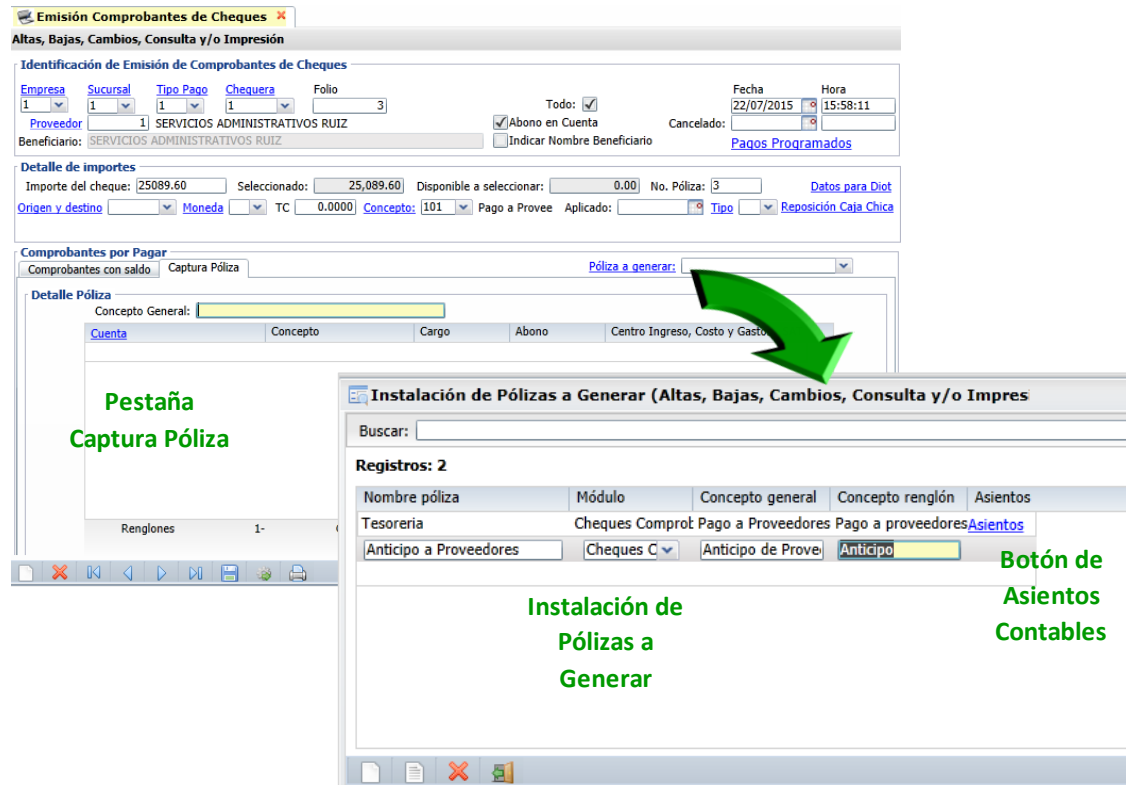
Emisión Comprobantes de Cheques ×
Altas, Bajas, Cambios, Consulta y/o Impresión

Identificación de Emisión de Comprobantes de Cheques
Empresa 1 Sucursal 1 Tipo Pago 1 Chequera 1 Folio 3
Todo: ✓
Fecha 22/07/2015 Hora 15:58:11
Proveedor 1 SERVICIOS ADMINISTRATIVOS RUIZ
✓Abono en Cuenta
Cancelado:
Beneficiario: SERVICIOS ADMINISTRATIVOS RUIZ
Indicar Nombre Beneficiario
Pagos Programados

Detalle de importes
Importe del cheque: 25089.60 Seleccionado: 25,089.60 Disponible a seleccionar: 0.00 No. Póliza: 3 Datos para Diot
Origen y destino Moneda TC 0.0000 Concepto: 101 Pago a Provee Aplicado: Tipo Reposición Caja Chica

Comprobantes por Pagar
Comprobantes con saldo | Captura Póliza
Póliza a generar:
Detalle Póliza
Concepto General:
| Cuenta | Concepto | Cargo | Abono | Centro Ingreso, Costo y Gasto |
|---|---|---|---|---|

Pestaña Captura Póliza

Renglones 1-

Instalación de Pólizas a Generar (Altas, Bajas, Cambios, Consulta y/o Impres
Buscar:
Registros: 2
| Nombre póliza | Módulo | Concepto general | Concepto renglón | Asientos |
|---|---|---|---|---|
| Tesoreria | Cheques Comprol | Pago a Proveedores | Pago a proveedores | Asientos |
| Anticipo a Proveedores | Cheques C | Anticipo de Prove | Anticipo | |

Botón de Asientos Contables

Instalación de Pólizas a Generar